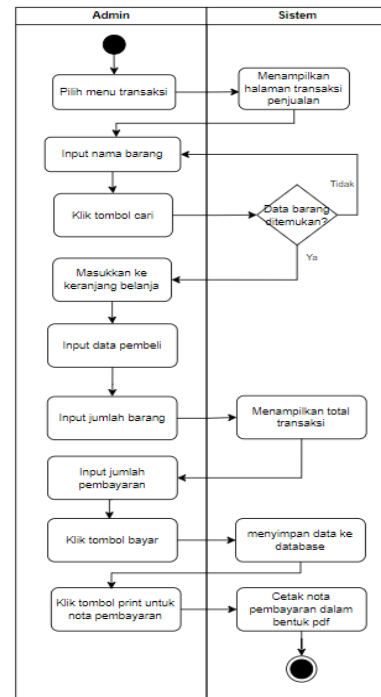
| Admin | Sistem |
|---|---|

Pilih menu transaksi

Menampilkan halaman transaksi penjualan

Input nama barang

Tidak

Klik tombol cari

Data barang ditemukan?

Ya

Masukkan ke keranjang belanja

Input data pembeli

Input jumlah barang

Menampilkan total transaksi

Input jumlah pembayaran

Klik tombol bayar

menyimpan data ke database

Klik tombol print untuk nota pembayaran

Cetak nota pembayaran dalam bentuk pdf